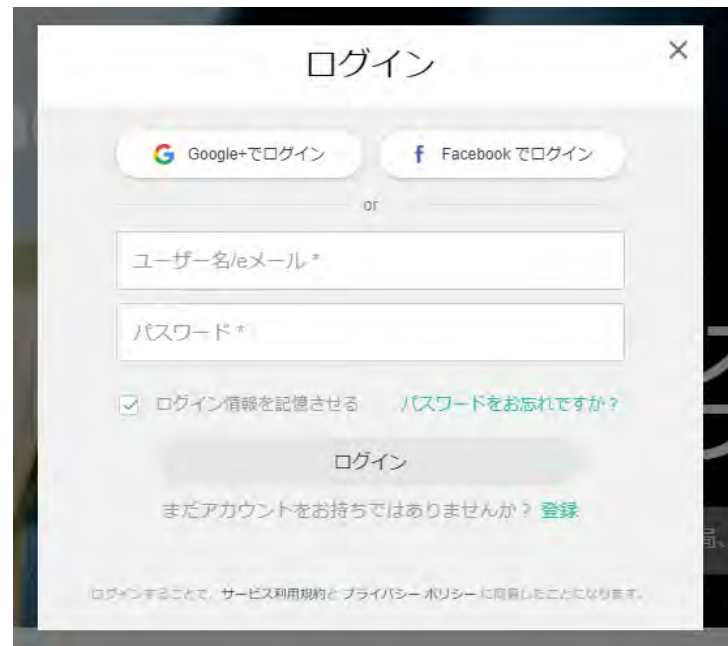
ログイン

×

G Google+でログイン

f Facebook でログイン

or

ユーザー名/eメール *

パスワード *

ログイン情報を記憶させる

パスワードをお忘れですか？

ログイン

まだアカウントをお持ちではありませんか？ 登録

ログインすることで、サービス利用規約とプライバシーポリシーに同意したことになります。